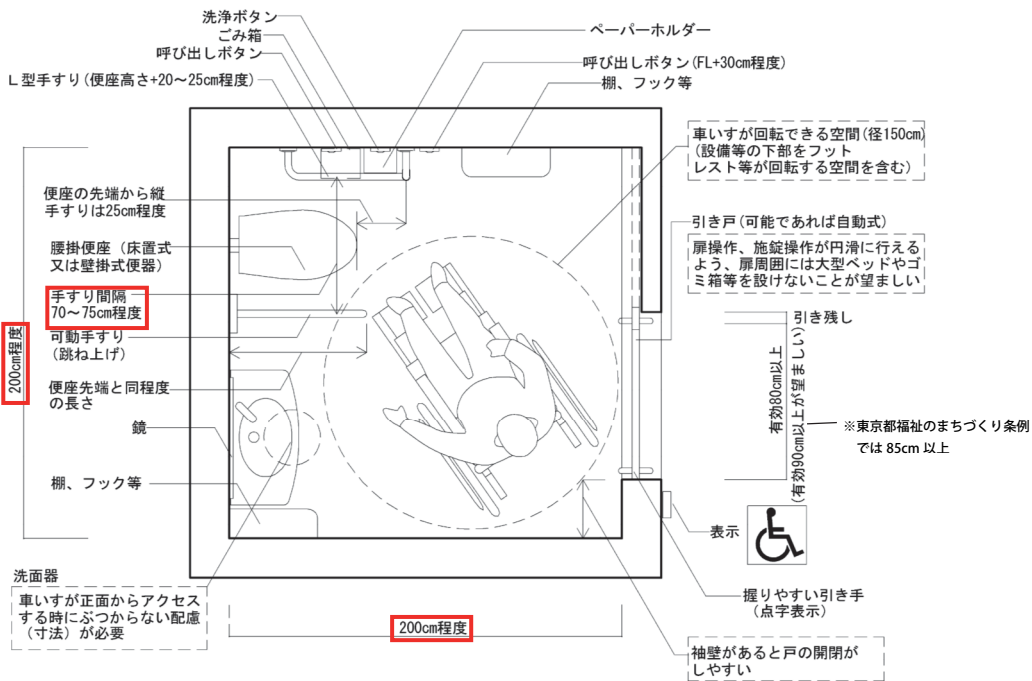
洗浄ボタン
ごみ箱
呼び出しボタン
L型手すり（便座高さ+20～25cm程度）
ペーパーホルダー
呼び出しボタン（FL+30cm程度）
棚、フック等
車いすが回転できる空間（径150cm）（設備等の下部をフットレスト等が回転する空間を含む）
便座の先端から縦手すりは25cm程度
腰掛便座（床置式又は壁掛式便器）
手すり間隔 70～75cm程度
可動手すり（跳ね上げ）
便座先端と同程度の長さ
200cm程度
引き戸（可能であれば自動式）
扉操作、施錠操作が円滑に行えるよう、扉周囲には大型ベッドやゴミ箱等を設けないことが望ましい
引き残し
有効80cm以上（有効90cm以上が望ましい）
※東京都福祉のまちづくり条例では 85cm 以上
鏡
棚、フック等
表示
洗面器
車いすが正面からアクセスする時にぶつからない配慮（寸法）が必要
200cm程度
握りやすい引き手（点字表示）
袖壁があると戸の開閉がしやすい